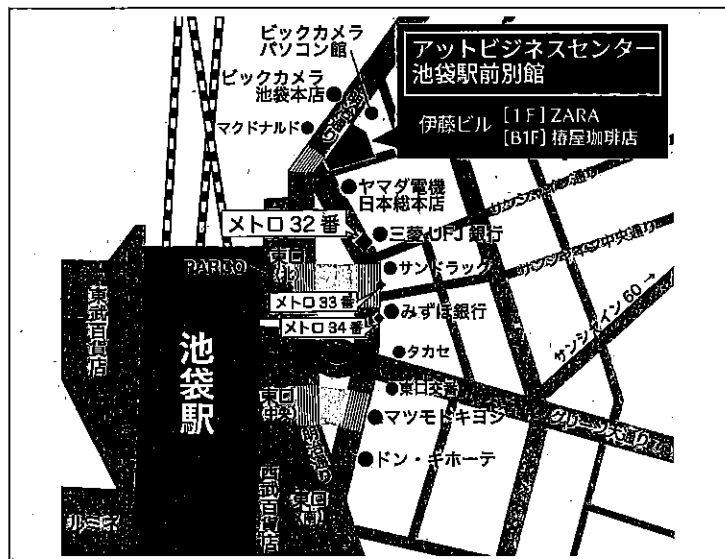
アットビジネスセンター
池袋駅前別館

伊藤ビル [1F] ZARA
[B1F] 椿屋珈琲店

ビックカメラ
パソコン館

ビックカメラ
池袋本店

マクドナルド

ヤマダ電機
日本総本店

メトロ 32 番

三菱UFJ銀行

PARCO

東口
(北)

サンドラッグ

メトロ 33 番

メトロ 34 番

みずほ銀行

タカセ

東武百貨店

池袋駅

東口交番

東口
中央

マツモトキヨシ

ドン・キホーテ

西武百貨店

東口
(南)

ルミネ

サンシャイン60通り

サンシャイン中央通り

サンシャイン 60 →

グリーン大通り

明治通り